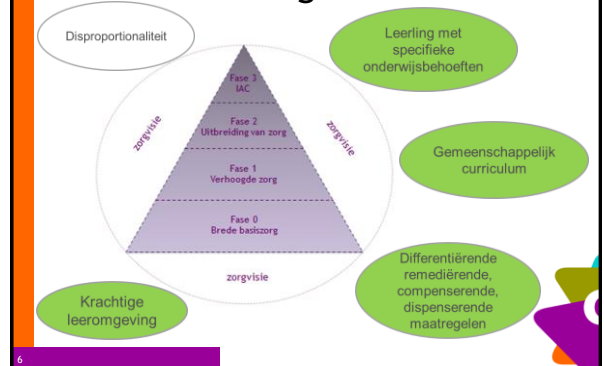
Disproportionaliteit

Leerling met specifieke onderwijsbehoeften

Fase 3
IAC

Fase 2
Uitbreiding van zorg

Fase 1
Verhoogde zorg

Fase 0
Brede basiszorg

zorgvisie

zorgvisie

zorgvisie

Gemeenschappelijk curriculum

Differentiërende remediërende, compenserende, dispenserende maatregelen

Krachtige leeromgeving

6